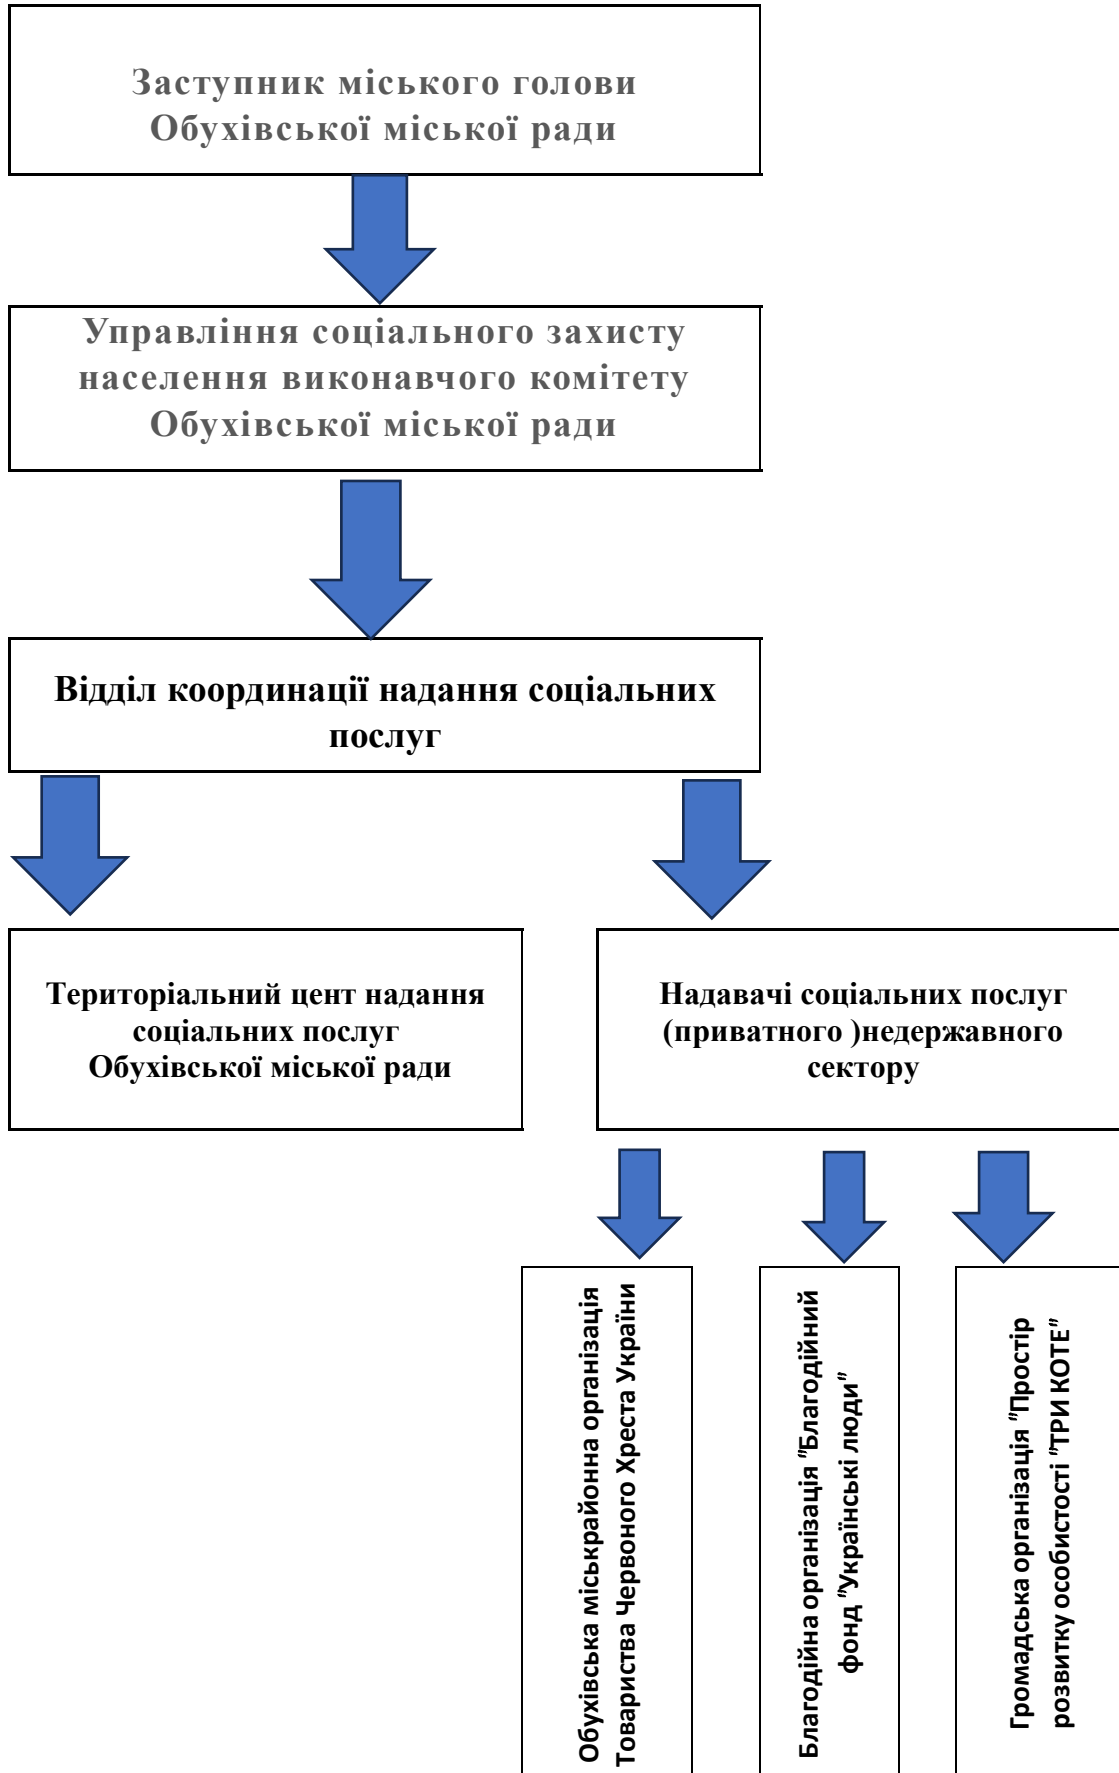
Заступник міського голови Обухівської міської ради

Управління соціального захисту населення виконавчого комітету Обухівської міської ради

Відділ координації надання соціальних послуг

Територіальний цент надання соціальних послуг Обухівської міської ради

Надавачі соціальних послуг (приватного )недержавного сектору

Обухівська міськрайонна організація Товариства Червоного Хреста України

Благодійна організація "Благодійний фонд "Українські люди"

Громадська організація "Простір розвитку особистості "ТРИ КОТЕ"